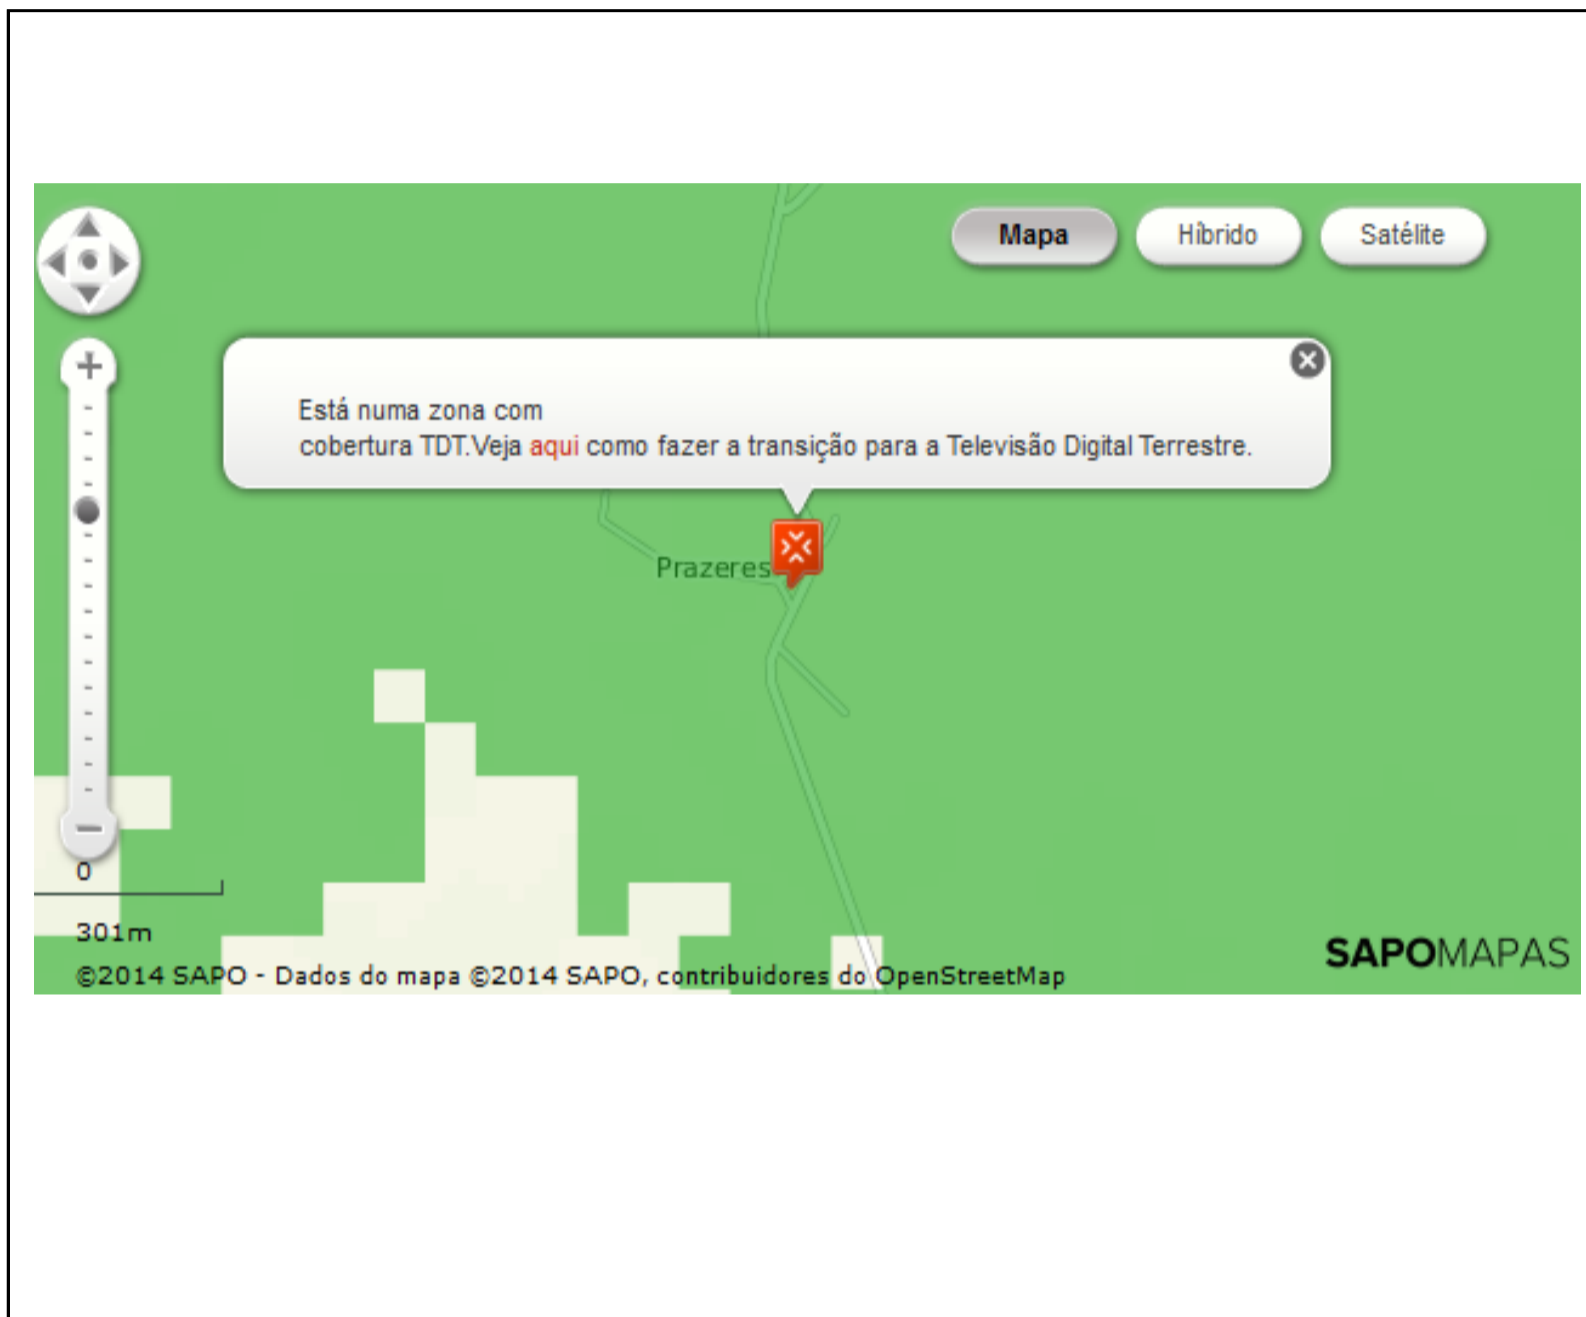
Mapa Híbrido Satélite

+

Está numa zona com cobertura TDT.Veja aqui como fazer a transição para a Televisão Digital Terrestre.

Prazeres

−

0

301m

©2014 SAPO - Dados do mapa ©2014 SAPO, contribuidores do OpenStreetMap

SAPOMAPAS